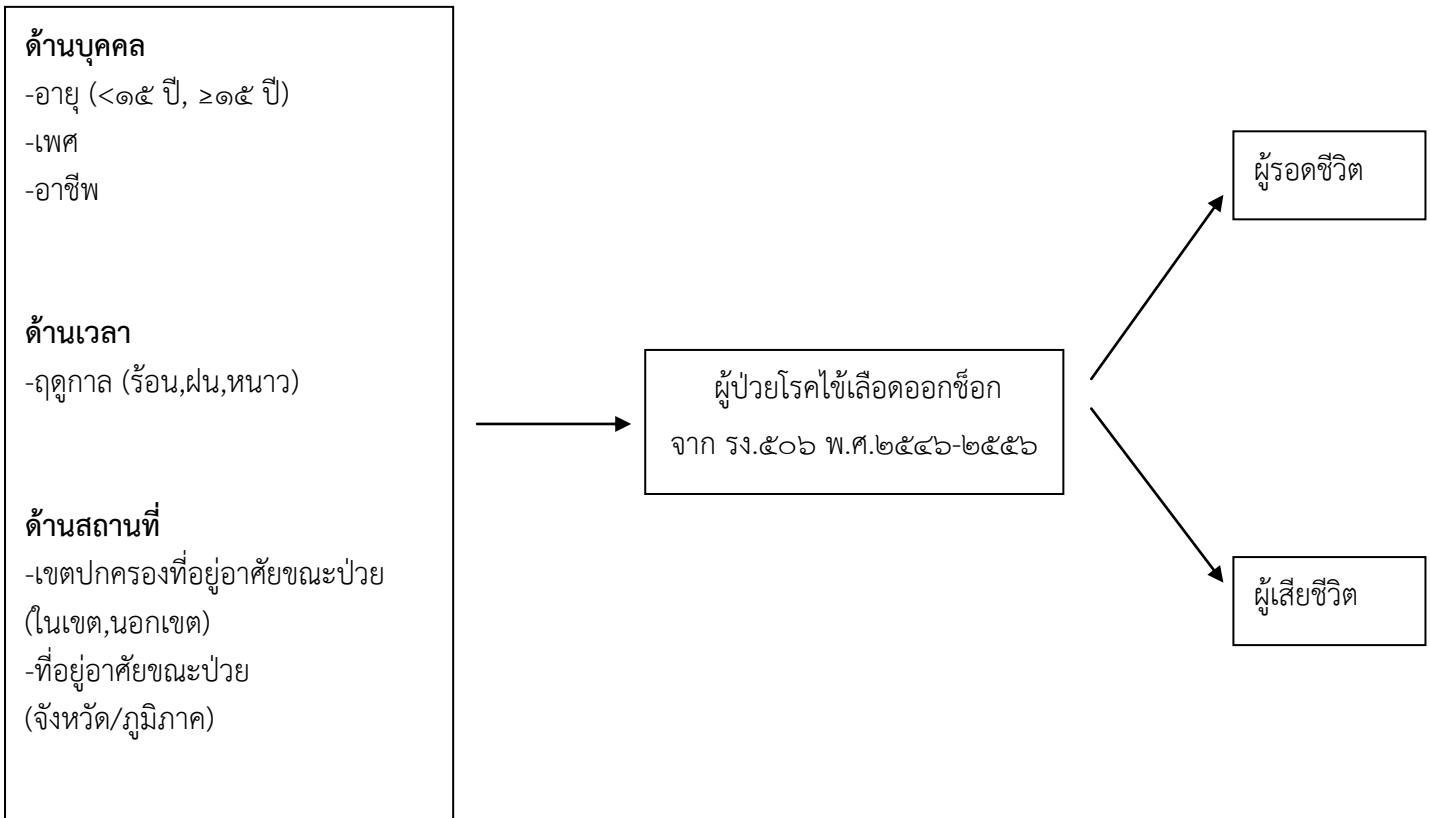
ด้านบุคคล
-อายุ (<๑๕ ปี, ≥๑๕ ปี)
-เพศ
-อาชีพ

ด้านเวลา
-ฤดูกาล (ร้อน,ฝน,หนาว)

ด้านสถานที่
-เขตปกครองที่อยู่อาศัยขณะป่วย (ในเขต,นอกเขต)
-ที่อยู่อาศัยขณะป่วย (จังหวัด/ภูมิภาค)

ผู้ป่วยโรคไข้เลือดออกช็อก
จาก รง.๕๐๖ พ.ศ.๒๕๔๖-๒๕๕๖

ผู้รอดชีวิต

ผู้เสียชีวิต